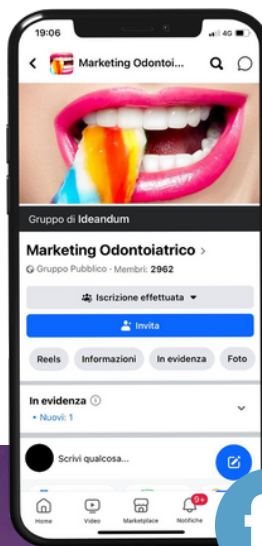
19:06
4G

Marketing Odontoi...

Gruppo di Ideandum

Marketing Odontoiatrico >

Gruppo Pubblico · Membri: 2962

Iscrizione effettuata

Invita

Reels
Informazioni
In evidenza
Foto

In evidenza
• Nuovi: 1

Scrivi qualcosa...

Home
Video
Marketplace
9+
Notifiche